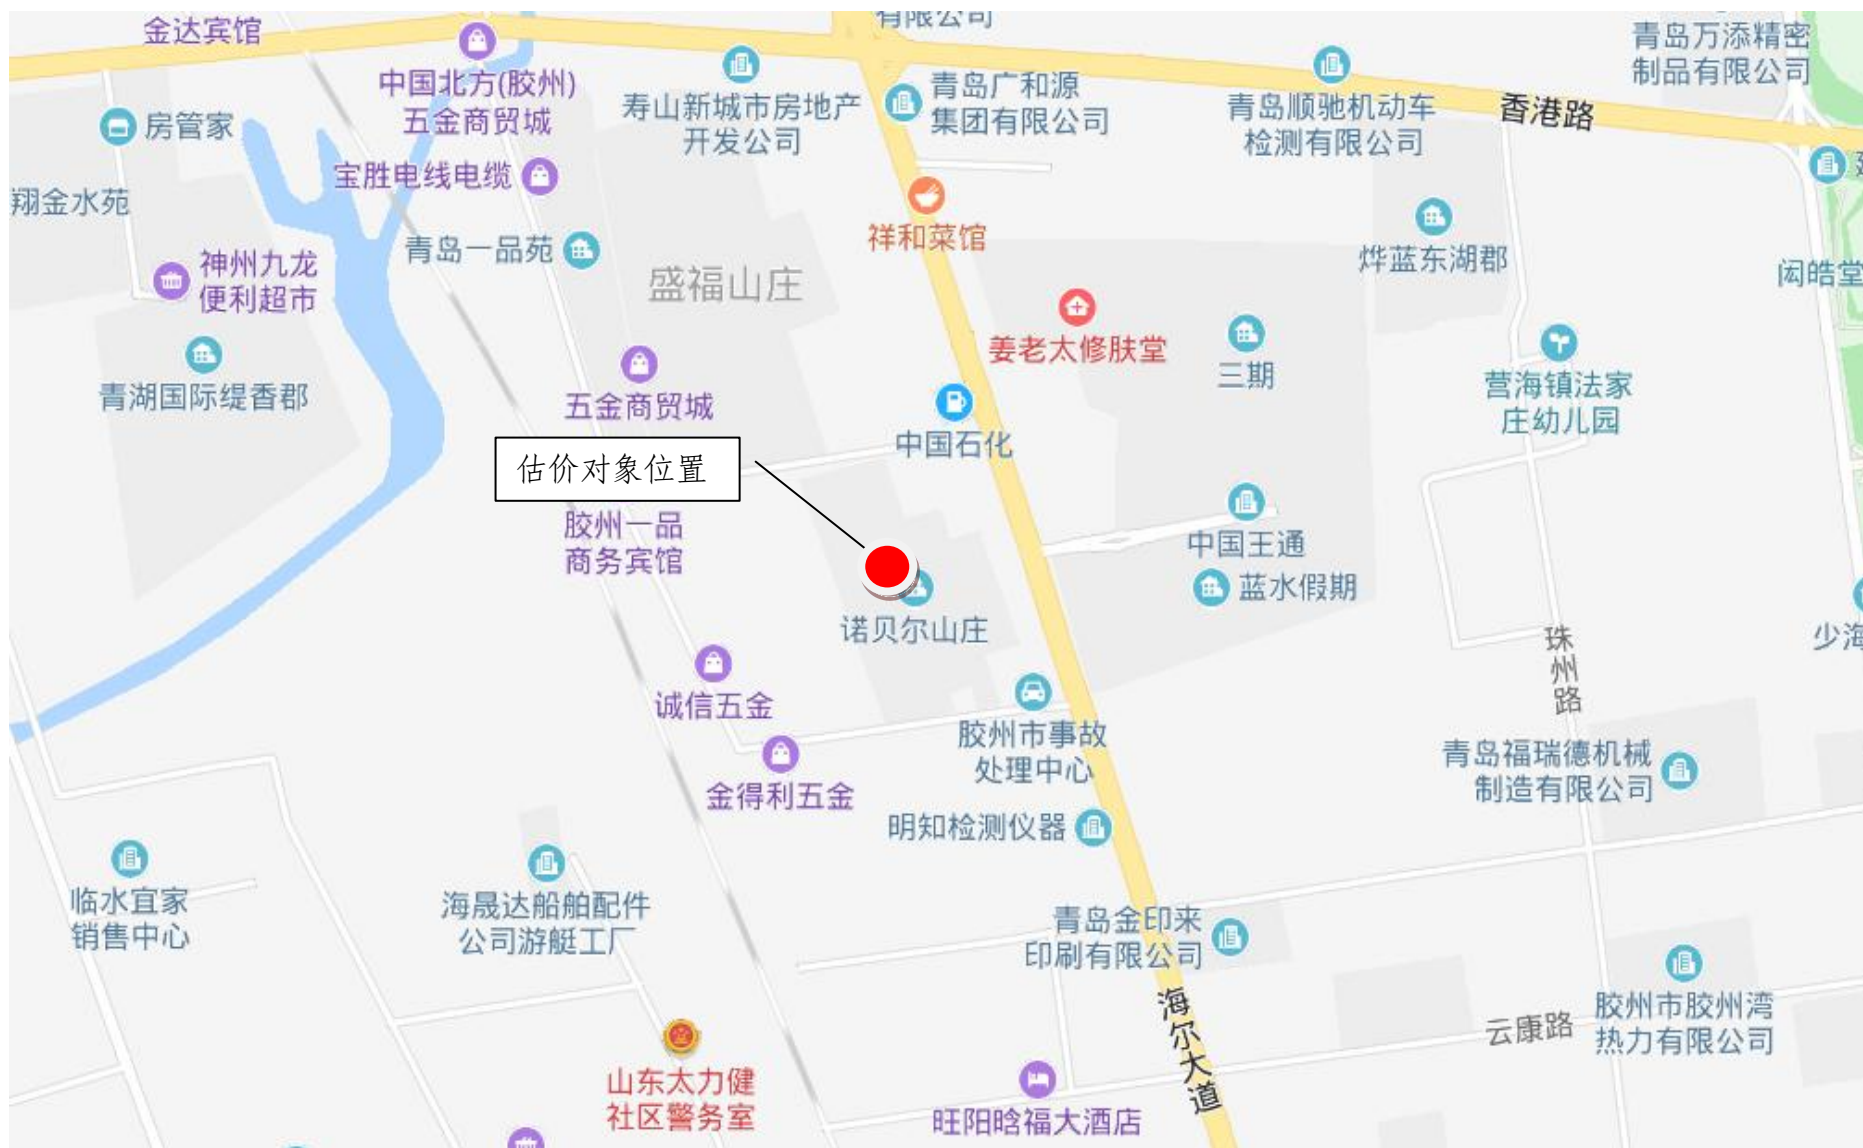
金达宾馆

有限公司

青岛万添精密制品有限公司

中国北方(胶州)五金商贸城

寿山新城市房地产开发公司

青岛广和源集团有限公司

青岛顺驰机动车检测有限公司

香港路

房管家

宝胜电线电缆

翔金水苑

祥和菜馆

青岛一品苑

炸蓝东湖郡

闳皓堂

神州九龙便利超市

盛福山庄

姜老太修肤堂

三期

营海镇法家庄幼儿园

青湖国际缇香郡

五金商贸城

中国石化

估价对象位置

中国王通

胶州一品商务宾馆

蓝水假期

诺贝尔山庄

珠州路

少海

诚信五金

胶州市事故处理中心

青岛福瑞德机械制造有限公司

金得利五金

明知检测仪器

临水宜家销售中心

海晟达船舶配件公司游艇工厂

青岛金印来印刷有限公司

海尔大道

云康路

胶州市胶州湾热力有限公司

山东太力健社区警务室

旺阳晗福大酒店